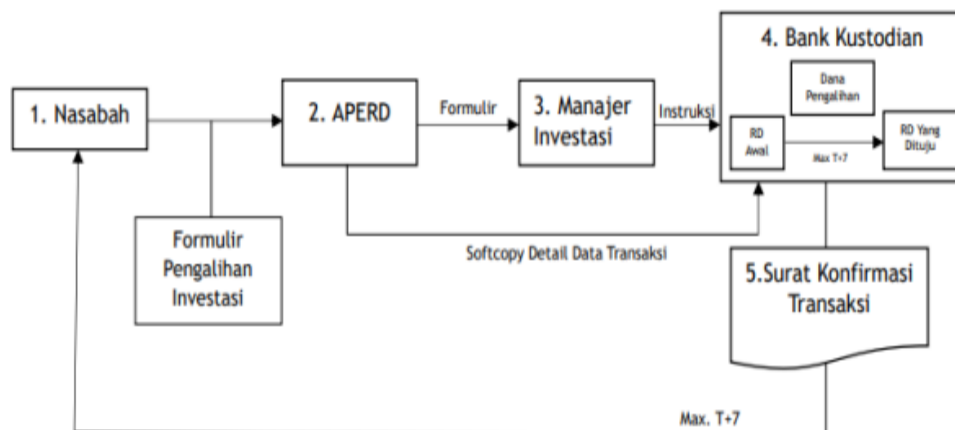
1. Nasabah

2. APERD

Formulir

3. Manajer Investasi

Instruksi

4. Bank Kustodian

Dana Pengalihan

RD Awal

Max T+7

RD Yang Dituju

Formulir Pengalihan Investasi

Softcopy Detail Data Transaksi

5.Surat Konfirmasi Transaksi

Max. T+7